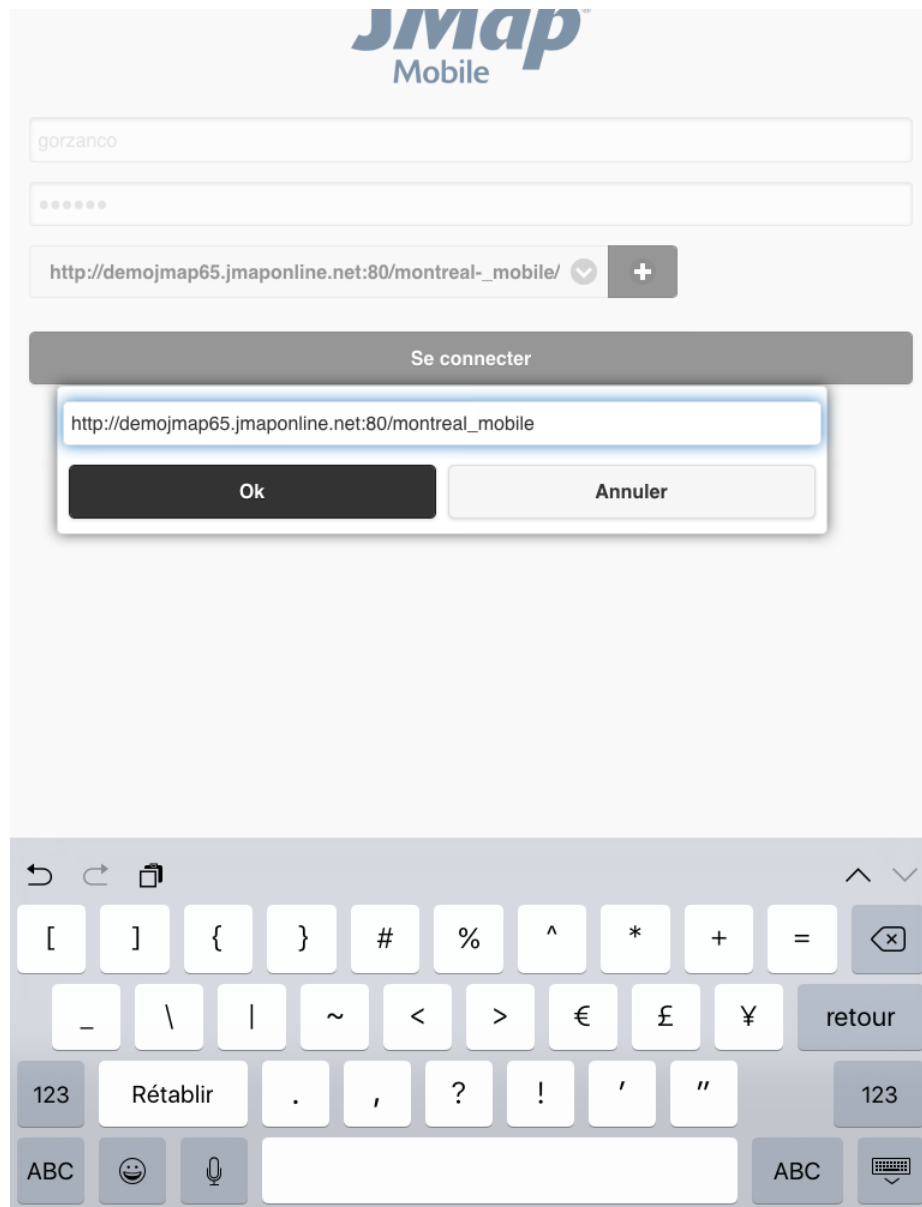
JMap
Mobile

gorzanco

••••••

http://demojmap65.jmaponline.net:80/montreal-_mobile/

+

Se connecter

http://demojmap65.jmaponline.net:80/montreal_mobile

Ok

Annuler

[ ] { } # % ^ * + =

_ \ | ~ < > € £ ¥ retour

123 Rétablir . , ? ! ' " 123

ABC ABC